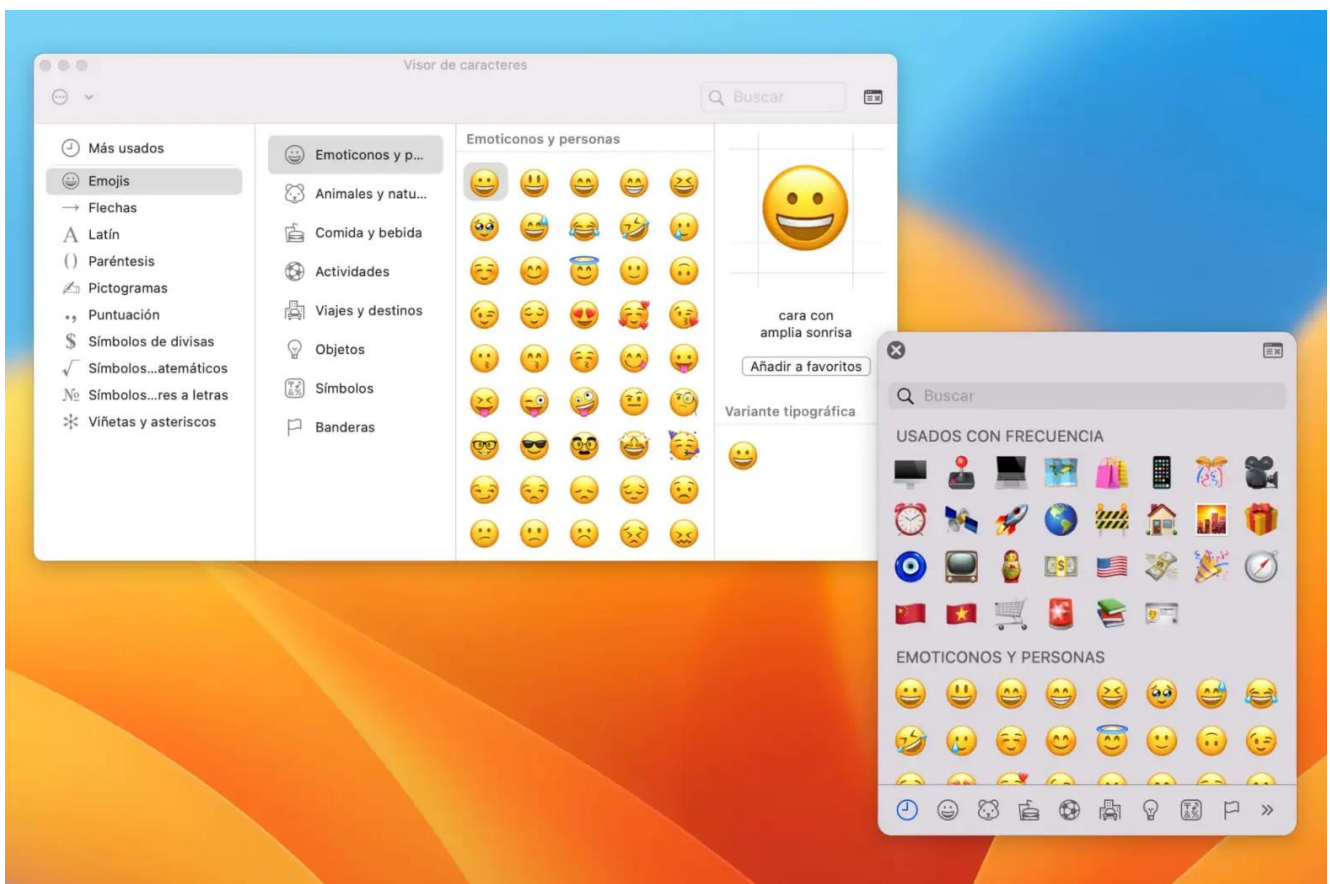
Visor de caracteres

Buscar

Más usados
Emojis
Flechas
Latín
Paréntesis
Pictogramas
Puntuación
Símbolos de divisas
Símbolos...atemáticos
Símbolos...res a letras
Viñetas y asteriscos

Emoticonos y p...
Animales y natu...
Comida y bebida
Actividades
Viajes y destinos
Objetos
Símbolos
Banderas

Emoticonos y personas

cara con amplia sonrisa
Añadir a favoritos
Variante tipográfica

Buscar
USADOS CON FRECUENCIA
EMOTICONOS Y PERSONAS